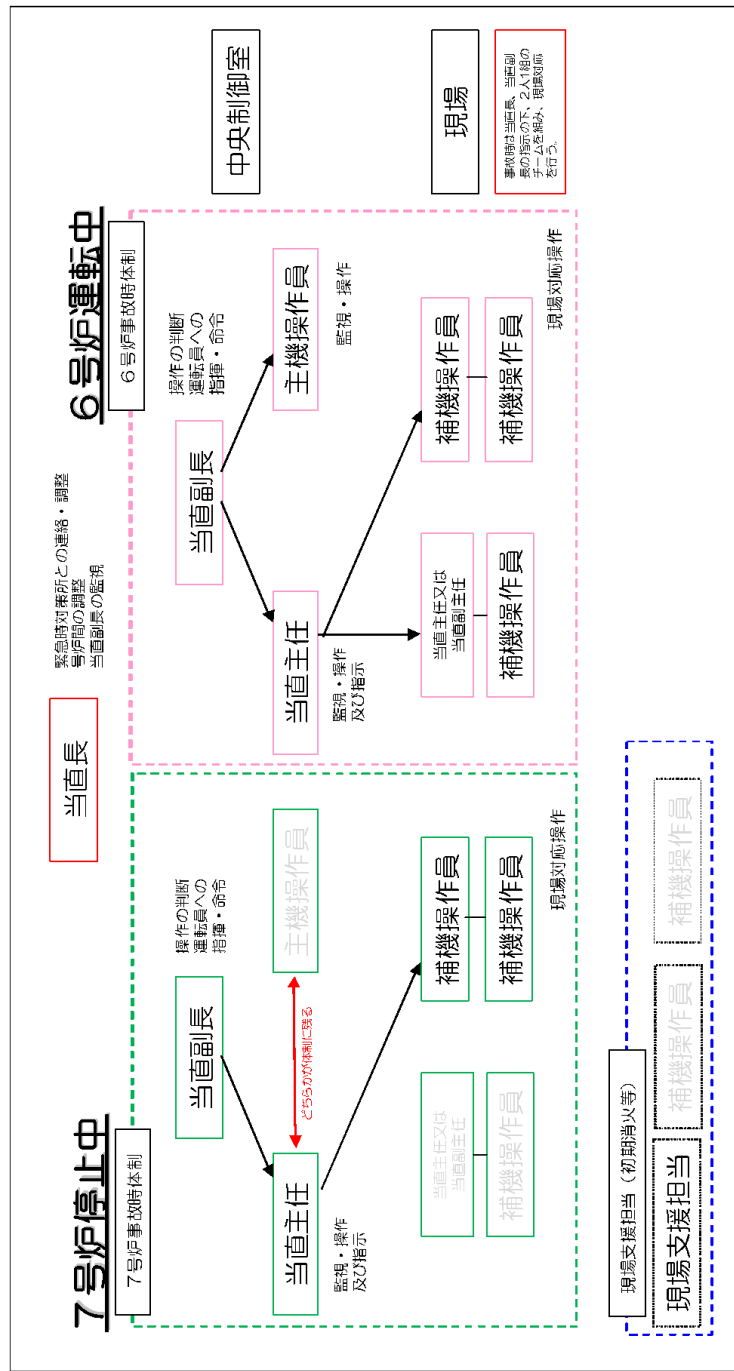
中央制御室

現場

事故時は当直長、当直副長の指示の下、2人1組のチームを組み、現場対応を行う。

６号炉運転中

６号炉事故時体制

緊急時対策所との連絡・調整
号炉間の調整
当直副長の監視

当直長

当直副長

操作の判断
運転員への
指揮・命令

主機操作員

監視・操作

当直主任

監視・操作
及び指示

当直主任又は
当直副主任

補機操作員

補機操作員

補機操作員

補機操作員

現場対応操作

７号炉停止中

７号炉事故時体制

当直副長

操作の判断
運転員への
指揮・命令

主機操作員

どちらかが体制に残る

当直主任

監視・操作
及び指示

当直主任又は
当直副主任

補機操作員

補機操作員

補機操作員

現場対応操作

現場支援担当（初期消火等）

現場支援担当

補機操作員

補機操作員